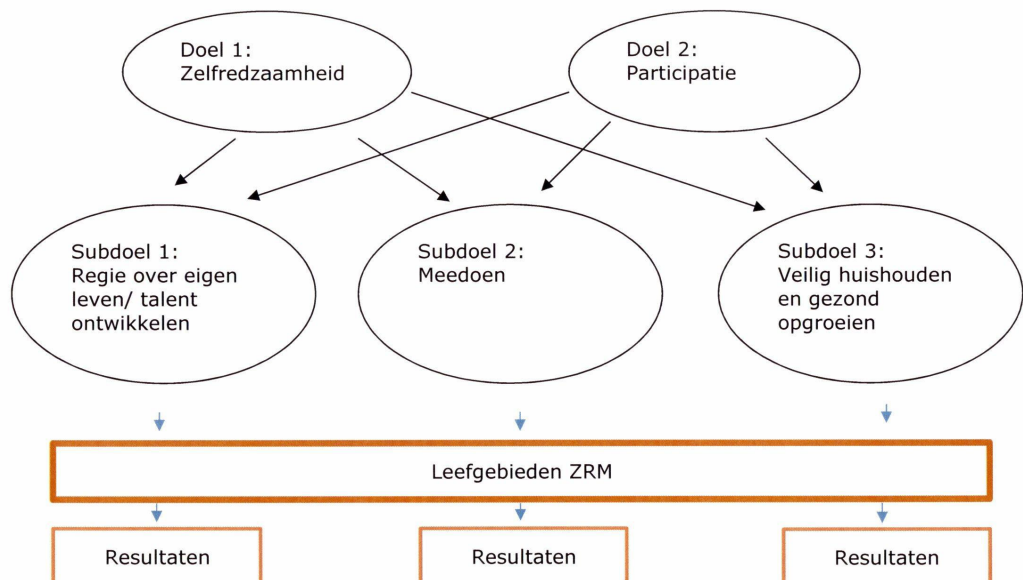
Doel 1:
Zelfredzaamheid

Doel 2:
Participatie

Subdoel 1:
Regie over eigen leven/ talent ontwikkelen

Subdoel 2:
Meedoen

Subdoel 3:
Veilig huishouden en gezond opgroeien

Leefgebieden ZRM

Resultaten

Resultaten

Resultaten